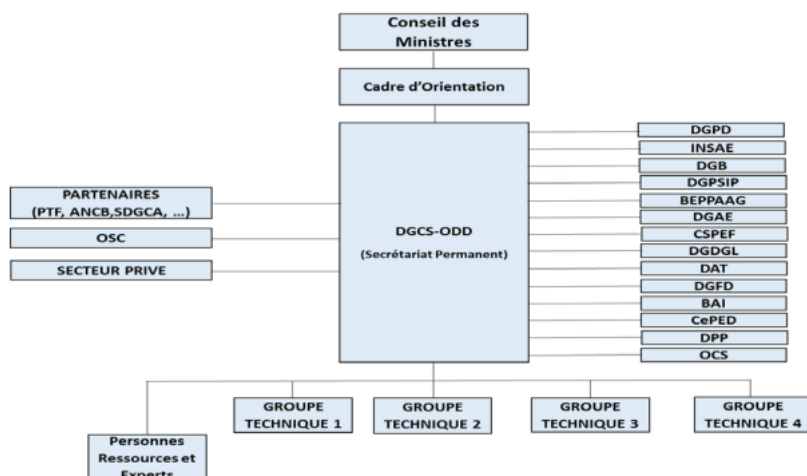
Conseil des Ministres

Cadre d'Orientation

PARTENAIRES (PTF, ANCB,SDGCA, ...)

OSC

SECTEUR PRIVE

DGCS-ODD

(Secrétariat Permanent)

DGPD

INSAE

DGB

DGPSIP

BEPPAAG

DGAE

CSPEF

DGDGL

DAT

DGFD

BAI

CePED

DPP

OCS

Personnes Ressources et Experts

GROUPE TECHNIQUE 1

GROUPE TECHNIQUE 2

GROUPE TECHNIQUE 3

GROUPE TECHNIQUE 4